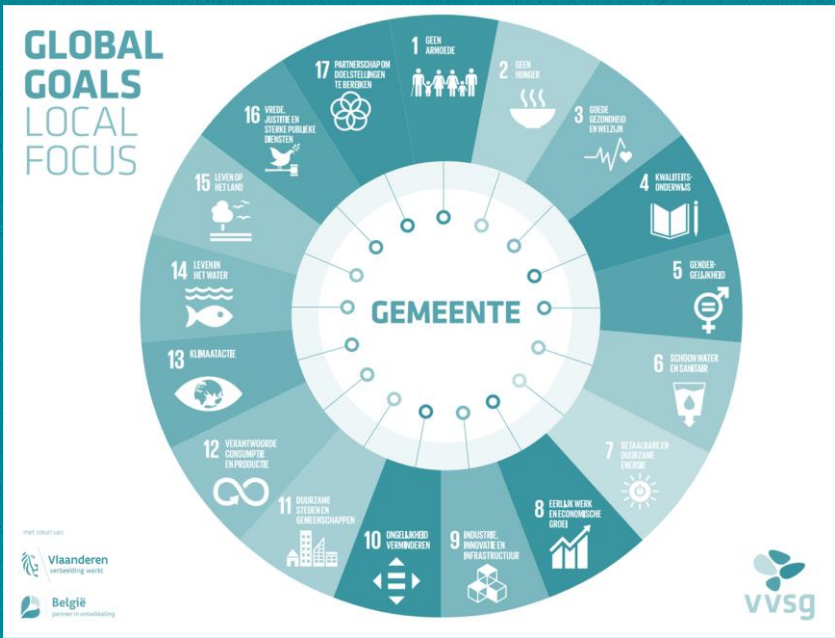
GLOBAL GOALS LOCAL FOCUS

1 GEEN ARMOEDE

2 GEEN HONGER

3 GOEDE GEZONDHEID EN WELZIJN

4 KWALITEITSONDERWIJS

5 GENDERGELIJKHEID

6 SCHOON WATER EN SANITAIR

7 BETAALBARE EN DUURZAME ENERGIE

8 EERLIJK WERK EN ECONOMISCHE GROEI

9 INDUSTRIE, INNOVATIE EN INFRASTRUCTUUR

10 ONGELIJKHEID VERMINDEREN

11 DUURZAME STEDEN EN GEMEENSCHAPPEN

12 VERANTWOORDE CONSUMPTIE EN PRODUCTIE

13 KLIMAATACTIE

14 LEVEN IN HET WATER

15 LEVEN OP HET LAND

16 VREDE, JUSTITIE EN STERKE PUBLIEKE DIENSTEN

17 PARTNERSCHAP OM DOELSTELLINGEN TE BEREIKEN

GEMEENTE

met steun van

Vlaanderen
verbeelding werkt

België
partner in ontwikkeling

vvsg